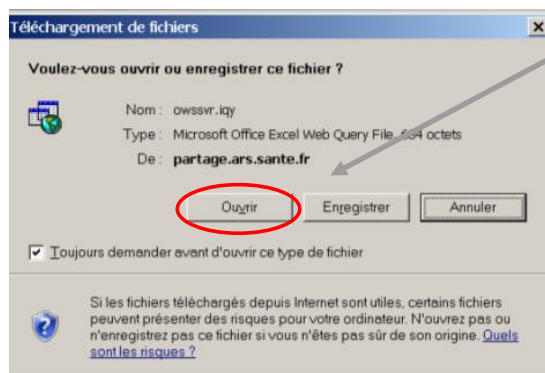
Téléchargement de fichiers

×

Voulez-vous ouvrir ou enregistrer ce fichier ?

Nom : owssvr.iqy

Type : Microsoft Office Excel Web Query File, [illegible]4 octets

De : partage.ars.sante.fr

Ouvrir

Enregistrer

Annuler

Toujours demander avant d'ouvrir ce type de fichier

Si les fichiers téléchargés depuis Internet sont utiles, certains fichiers peuvent présenter des risques pour votre ordinateur. N'ouvrez pas ou n'enregistrez pas ce fichier si vous n'êtes pas sûr de son origine. Quels sont les risques ?